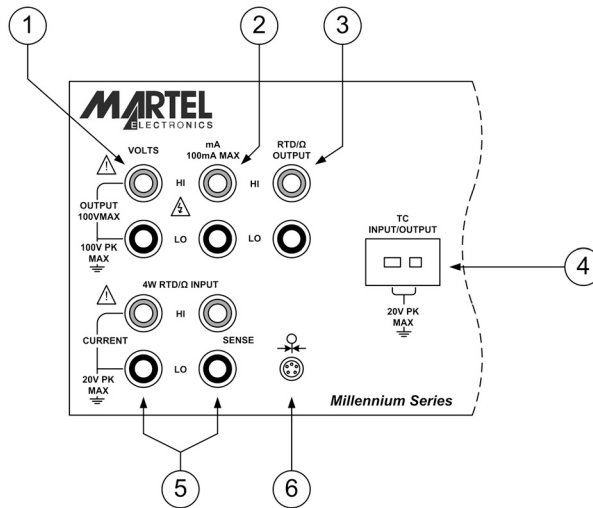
1
2
3

MARTEL
ELECTRONICS

VOLTS
mA
100mA MAX
RTD/Ω
OUTPUT

HI
HI

OUTPUT
100VMAX

100V PK
MAX

LO
LO

TC
INPUT/OUTPUT

20V PK
MAX

4

4W RTD/Ω INPUT

HI

CURRENT
SENSE

20V PK
MAX

LO

Millennium Series

5
6